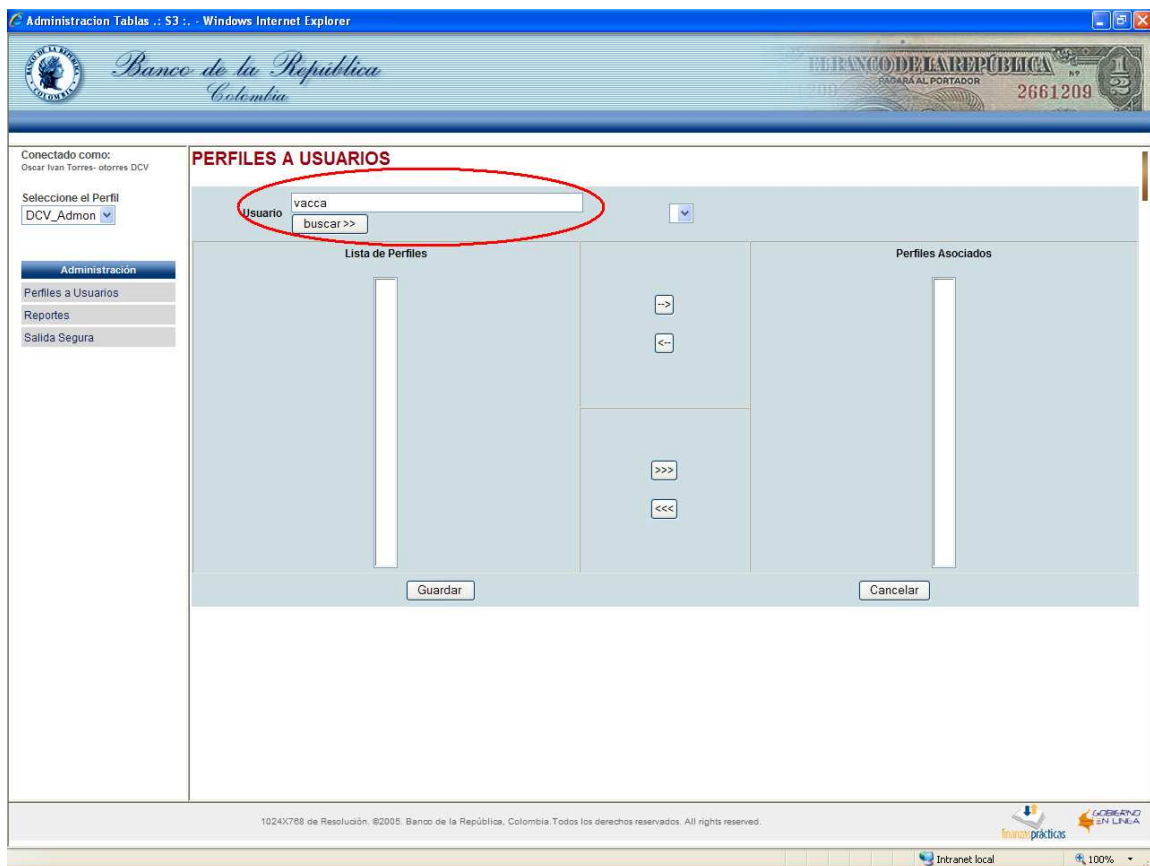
Administracion Tablas .: S3 :. - Windows Internet Explorer

Banco de la República
Colombia

EL BANCO DE LA REPÚBLICA
PAGARÁ AL PORTADOR
2661209

Conectado como:
Oscar Ivan Torres- otorres DCV

Seleccione el Perfil
DCV_Admon

Administración
Perfiles a Usuarios
Reportes
Salida Segura

PERFILES A USUARIOS

Usuario vacca
buscar>>

Lista de Perfiles

-->
<--
>>>
<<<

Perfiles Asociados

Guardar
Cancelar

1024X768 de Resolución. ©2005. Banco de la República, Colombia.Todos los derechos reservados. All rights reserved.

finanzas prácticas
GOBIERNO EN LINEA

Intranet local
100%